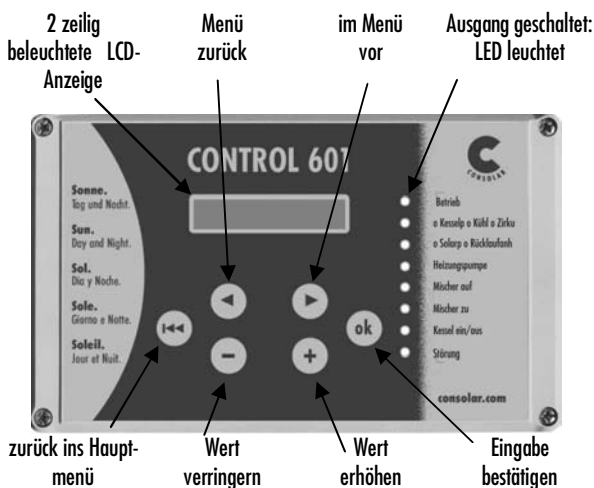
2 zeilig beleuchtete LCD-Anzeige

Menü zurück

im Menü vor

Ausgang geschaltet: LED leuchtet

CONTROL 601

CONSOLAR

Sonne.
Tag und Nacht.

Sun.
Day and Night.

Sol.
Dia y Noche.

Sole.
Giorno e Notte.

Soleil.
Jour et Nuit.

Betrieb
o Kesselp o Kühl o Zirku
o Solarp o Rücklaufanh
Heizungspumpe
Mischer auf
Mischer zu
Kessel ein/aus
Störung

ok

consolar.com

zurück ins Hauptmenü

Wert verringern

Wert erhöhen

Eingabe bestätigen